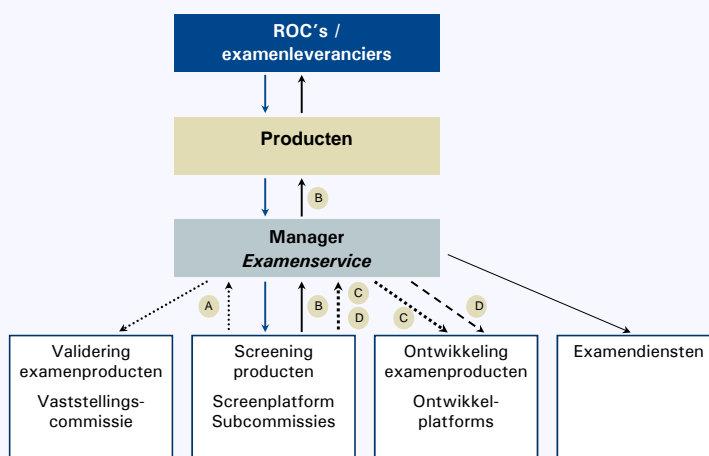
ROC's / examenleveranciers

Producten

B

Manager
Examenservice

A

B

C

D

C

D

Validering examenproducten

Vaststellings-commissie

Screening producten

Screenplatform Subcommissies

Ontwikkeling examenproducten

Ontwikkel-platforms

Examendiensten